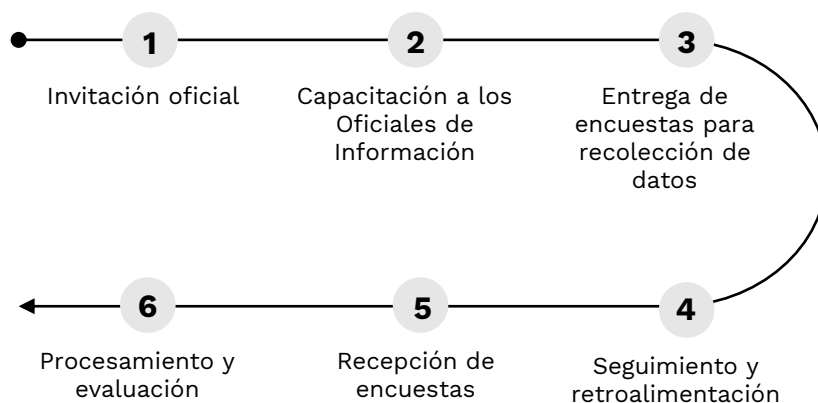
1
Invitación oficial

2
Capacitación a los Oficiales de Información

3
Entrega de encuestas para recolección de datos

4
Seguimiento y retroalimentación

5
Recepción de encuestas

6
Procesamiento y evaluación